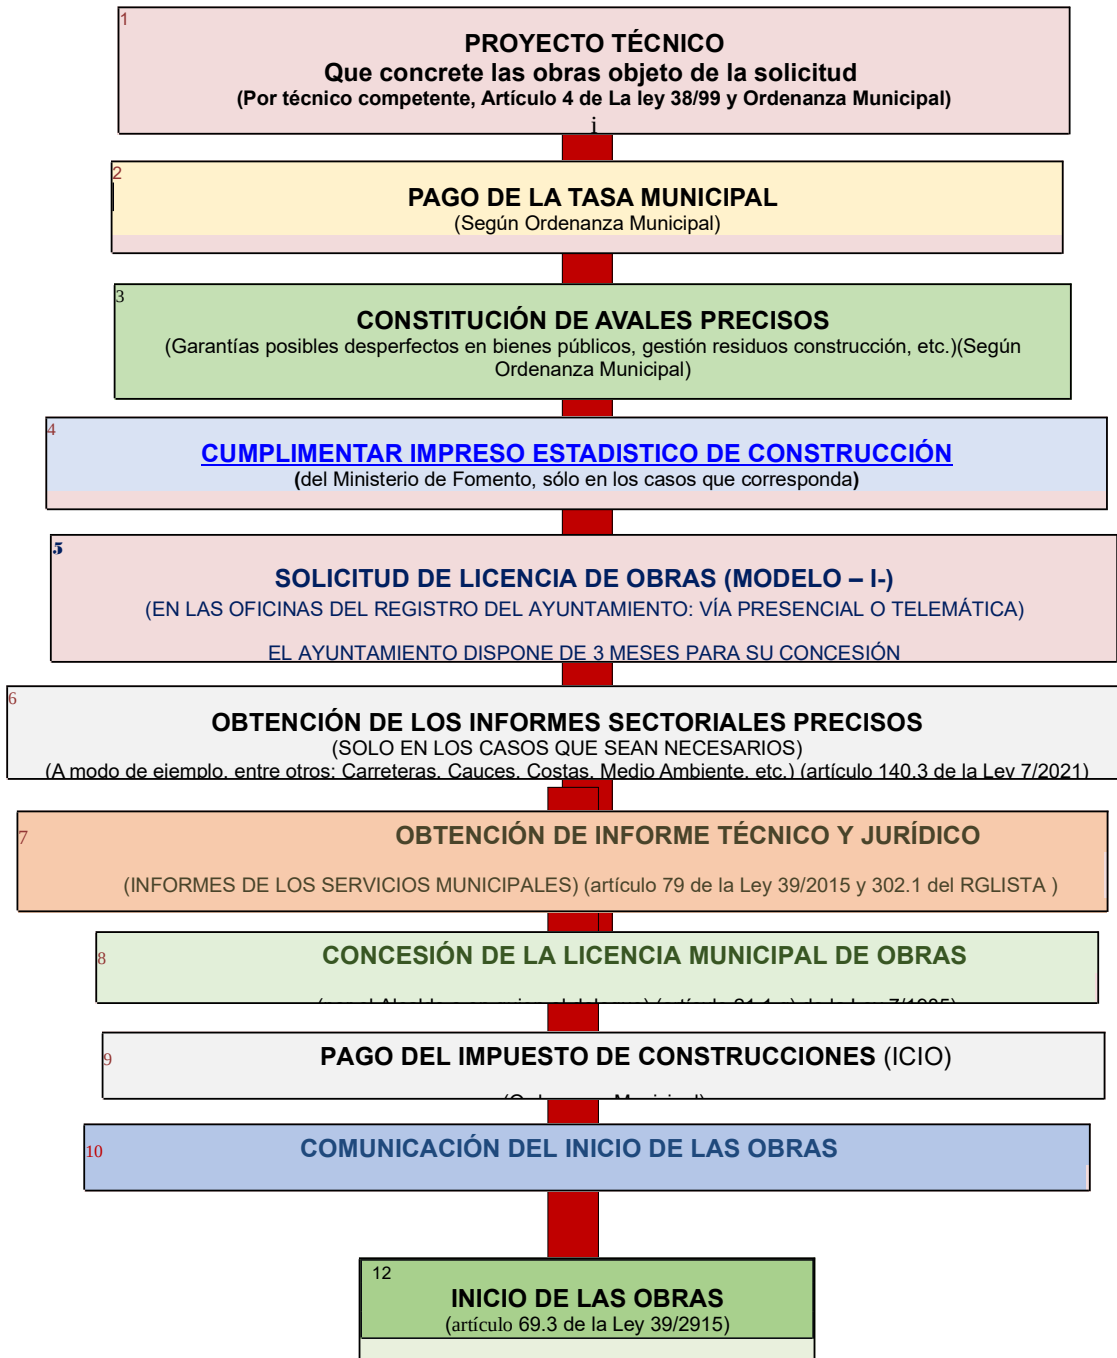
1
PROYECTO TÉCNICO
Que concrete las obras objeto de la solicitud
(Por técnico competente, Artículo 4 de La ley 38/99 y Ordenanza Municipal)

2
PAGO DE LA TASA MUNICIPAL
(Según Ordenanza Municipal)

3
CONSTITUCIÓN DE AVALES PRECISOS
(Garantías posibles desperfectos en bienes públicos, gestión residuos construcción, etc.)(Según Ordenanza Municipal)

4
CUMPLIMENTAR IMPRESO ESTADISTICO DE CONSTRUCCIÓN
(del Ministerio de Fomento, sólo en los casos que corresponda)

5
SOLICITUD DE LICENCIA DE OBRAS (MODELO – I-)
(EN LAS OFICINAS DEL REGISTRO DEL AYUNTAMIENTO: VÍA PRESENCIAL O TELEMÁTICA)

EL AYUNTAMIENTO DISPONE DE 3 MESES PARA SU CONCESIÓN

6
OBTENCIÓN DE LOS INFORMES SECTORIALES PRECISOS
(SOLO EN LOS CASOS QUE SEAN NECESARIOS)
(A modo de ejemplo, entre otros: Carreteras, Cauces, Costas, Medio Ambiente, etc.) (artículo 140.3 de la Ley 7/2021)

7
OBTENCIÓN DE INFORME TÉCNICO Y JURÍDICO

(INFORMES DE LOS SERVICIOS MUNICIPALES) (artículo 79 de la Ley 39/2015 y 302.1 del RGLISTA )

8
CONCESIÓN DE LA LICENCIA MUNICIPAL DE OBRAS
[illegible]

9
PAGO DEL IMPUESTO DE CONSTRUCCIONES (ICIO)
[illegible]

10
COMUNICACIÓN DEL INICIO DE LAS OBRAS

12
INICIO DE LAS OBRAS
(artículo 69.3 de la Ley 39/2915)